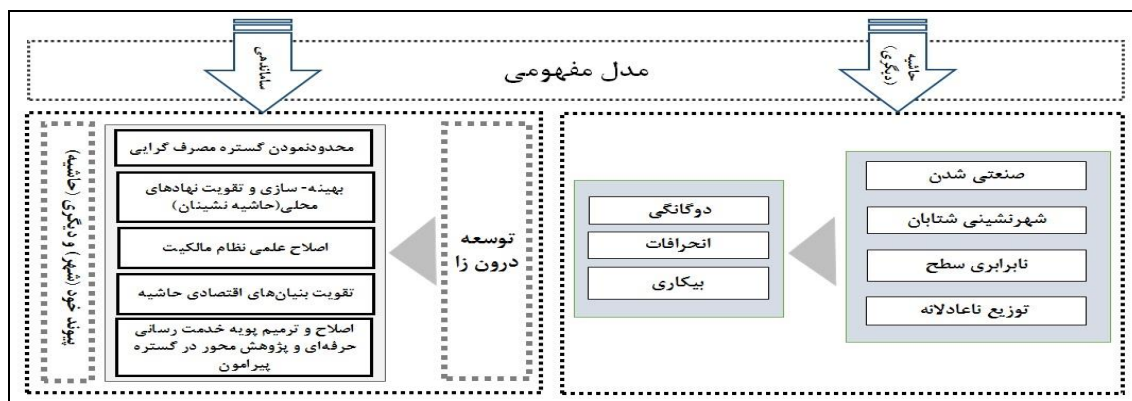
مدل مفهومی

حاشیه (دیگری)

ساماندهی

صنعتی شدن

شهرنشینی شتابان

نابرابری سطح

توزیع ناعادلانه

دوگانگی

انحرافات

بیکاری

توسعه درون زا

محدودنمودن گستره مصرف گرایی

بهینه- سازی و تقویت نهادهای محلی(حاشیه نشینان)

اصلاح علمی نظام مالکیت

تقویت بنیان‌های اقتصادی حاشیه

اصلاح و ترمیم پویه خدمت رسانی حرفه‌ای و پژوهش محور در گستره پیرامون

پیوند خود (شهر) و دیگری (حاشیه)